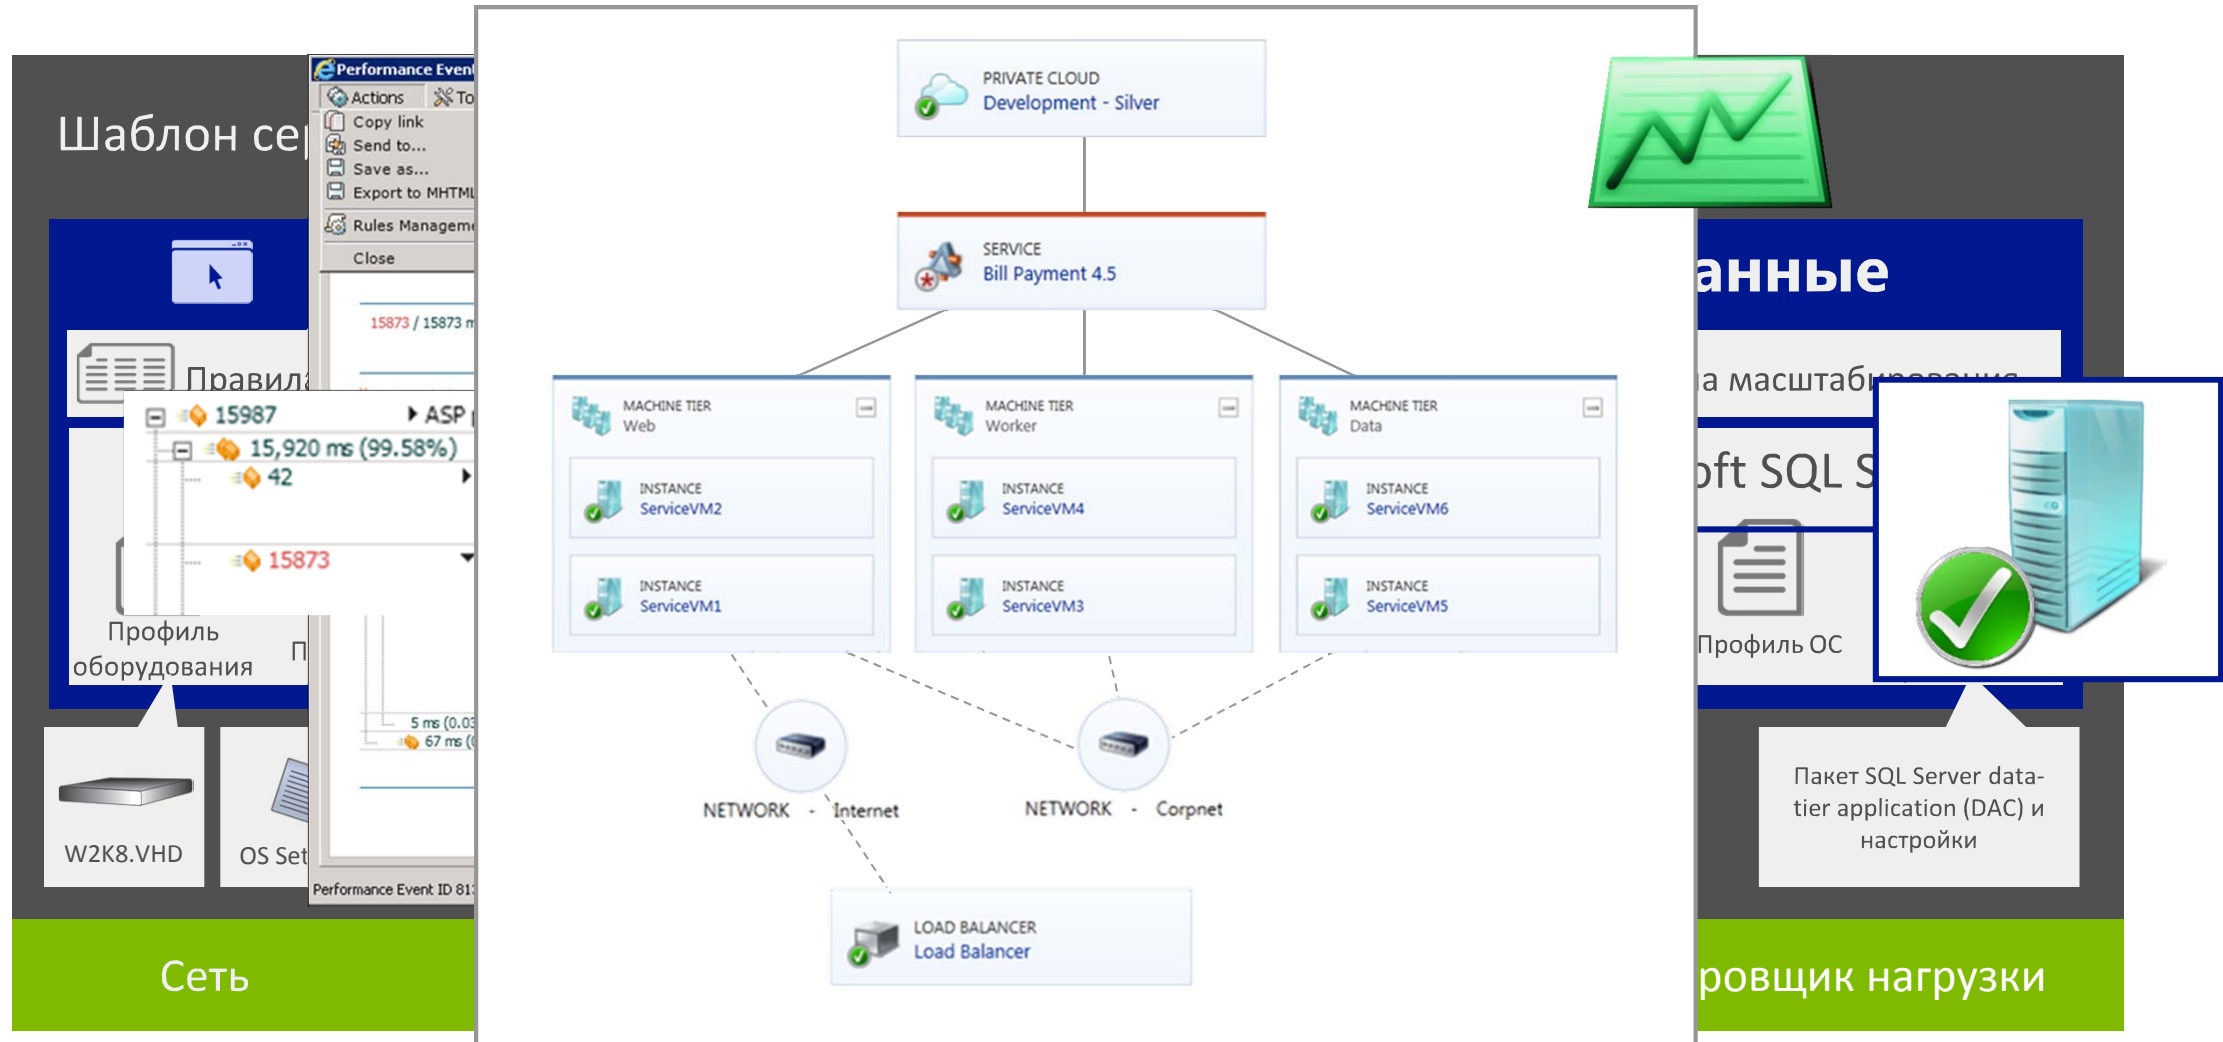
Шаблон се

Performance Even
Actions To
Copy link
Send to...
Save as...
Export to MHTML
Rules Managem
Close

15873 / 15873 m

Правил

15987 ASP
15,920 ms (99.58%)
42
15873

Профиль оборудования

П

5 ms (0.03
67 ms (

W2K8.VHD

OS Set

Performance Event ID 81

Сеть

PRIVATE CLOUD
Development - Silver

SERVICE
Bill Payment 4.5

MACHINE TIER
Web

INSTANCE
ServiceVM2

INSTANCE
ServiceVM1

MACHINE TIER
Worker

INSTANCE
ServiceVM4

INSTANCE
ServiceVM3

MACHINE TIER
Data

INSTANCE
ServiceVM6

INSTANCE
ServiceVM5

NETWORK - Internet

NETWORK - Corpnet

LOAD BALANCER
Load Balancer

анные

а масштаб

oft SQL S

Профиль ОС

Пакет SQL Server data-tier application (DAC) и настройки

ровщик нагрузки